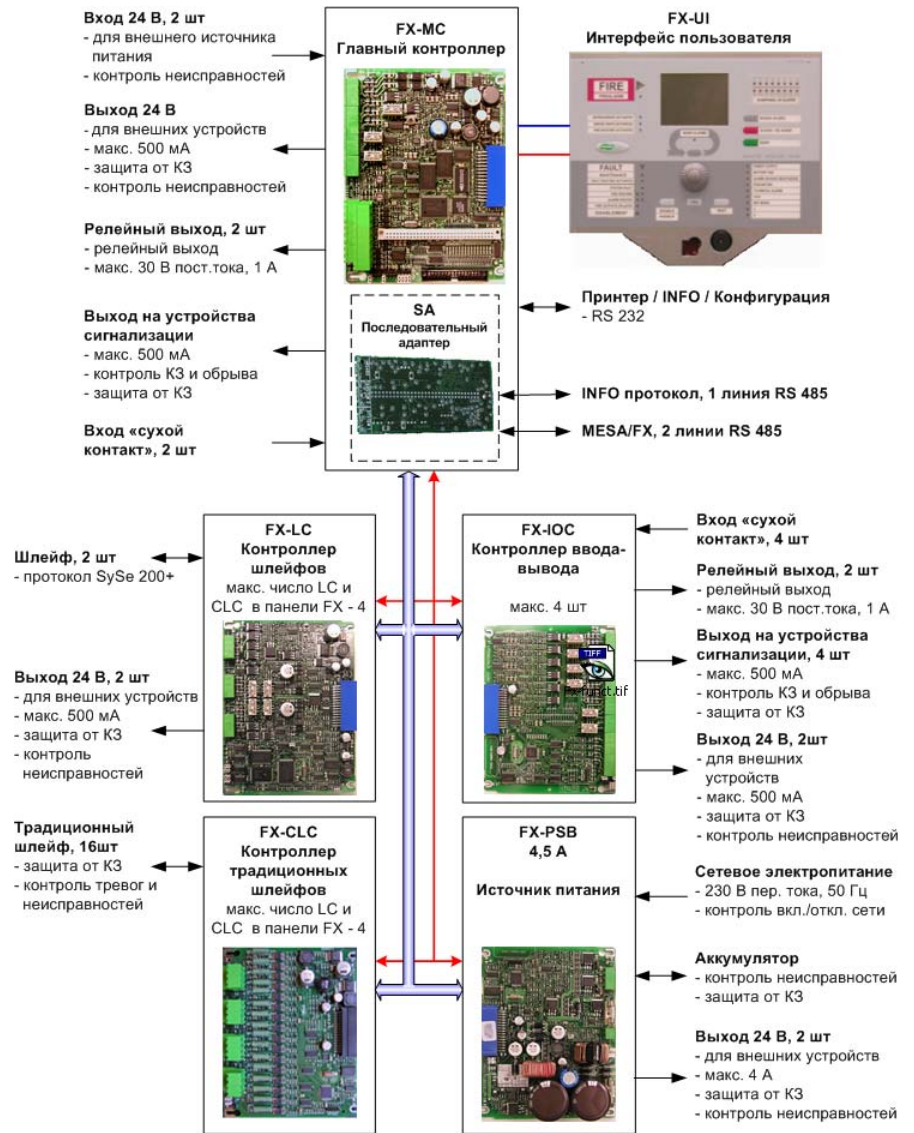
**Вход 24 В, 2 шт**
- для внешнего источника питания
- контроль неисправностей

**Выход 24 В**
- для внешних устройств
- макс. 500 мА
- защита от КЗ
- контроль неисправностей

**Релейный выход, 2 шт**
- релейный выход
- макс. 30 В пост.тока, 1 А

**Выход на устройства сигнализации**
- макс. 500 мА
- контроль КЗ и обрыва
- защита от КЗ

**Вход «сухой контакт», 2 шт**

**FX-MC**
**Главный контроллер**

**SA**
**Последовательный адаптер**

**FX-UI**
**Интерфейс пользователя**

FIRE

FAULT

**Принтер / INFO / Конфигурация**
- RS 232

**INFO протокол, 1 линия RS 485**

**MESA/FX, 2 линии RS 485**

**Шлейф, 2 шт**
- протокол SySe 200+

**FX-LC**
**Контроллер шлейфов**
макс. число LC и CLC в панели FX - 4

**Выход 24 В, 2 шт**
- для внешних устройств
- макс. 500 мА
- защита от КЗ
- контроль неисправностей

**FX-IOC**
**Контроллер ввода-вывода**
макс. 4 шт

TIFF
fx-funct.tif

**Вход «сухой контакт», 4 шт**

**Релейный выход, 2 шт**
- релейный выход
- макс. 30 В пост.тока, 1 А

**Выход на устройства сигнализации, 4 шт**
- макс. 500 мА
- контроль КЗ и обрыва
- защита от КЗ

**Выход 24 В, 2шт**
- для внешних устройств
- макс. 500 мА
- защита от КЗ
- контроль неисправностей

**Традиционный шлейф, 16шт**
- защита от КЗ
- контроль тревог и неисправностей

**FX-CLC**
**Контроллер традиционных шлейфов**
макс. число LC и CLC в панели FX - 4

**FX-PSB**
**4,5 А**

**Источник питания**

**Сетевое электропитание**
- 230 В пер. тока, 50 Гц
- контроль вкл./откл. сети

**Аккумулятор**
- контроль неисправностей
- защита от КЗ

**Выход 24 В, 2 шт**
- для внешних устройств
- макс. 4 А
- защита от КЗ
- контроль неисправностей